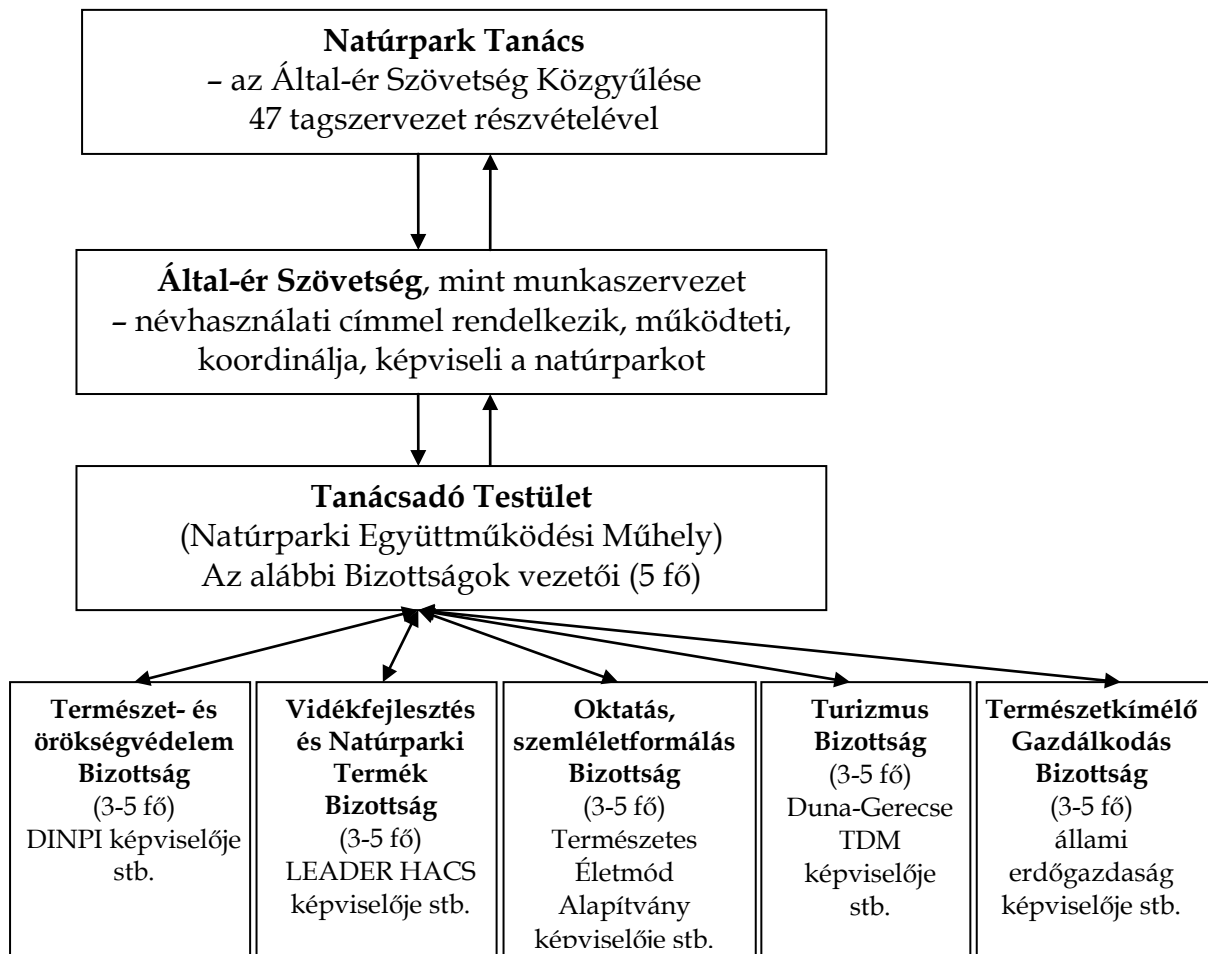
**Natúrpark Tanács**
– az Által-ér Szövetség Közgyűlése
47 tagszervezet részvételével

**Által-ér Szövetség**, mint munkaszervezet
– névhasználati címmel rendelkezik, működteti, koordinálja, képviseli a natúrparkot

**Tanácsadó Testület**
(Natúrparki Együttműködési Műhely)
Az alábbi Bizottságok vezetői (5 fő)

**Természet- és örökségvédelem Bizottság**
(3-5 fő)
DINPI képviselője stb.

**Vidékfejlesztés és Natúrparki Termék Bizottság**
(3-5 fő)
LEADER HACS képviselője stb.

**Oktatás, szemléletformálás Bizottság**
(3-5 fő)
Természetes Életmód Alapítvány képviselője stb.

**Turizmus Bizottság**
(3-5 fő)
Duna-Gerecse TDM képviselője stb.

**Természetkímélő Gazdálkodás Bizottság**
(3-5 fő)
állami erdőgazdaság képviselője stb.